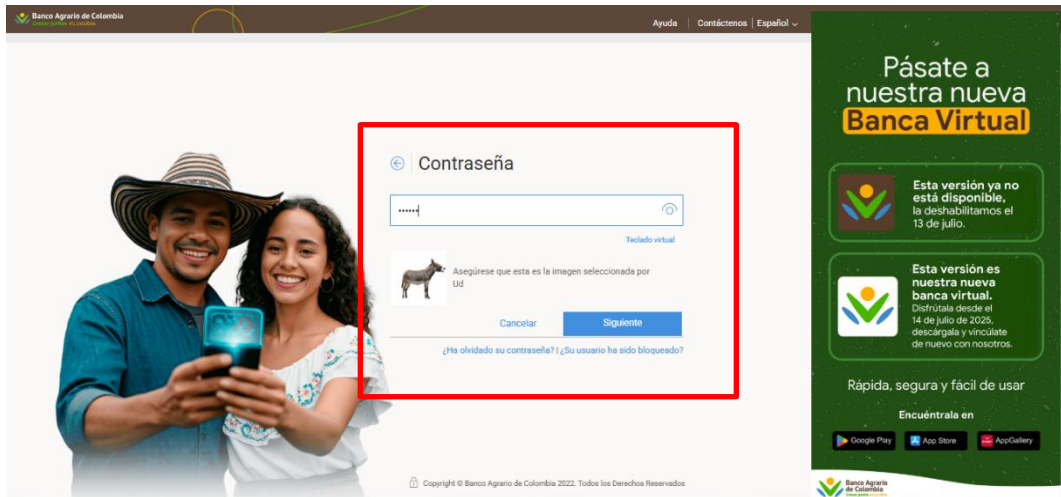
Banco Agrario de Colombia
Crecer juntos es posible

Ayuda | Contáctenos | Español

Contraseña

••••••

Teclado virtual

Asegúrese que esta es la imagen seleccionada por Ud

Cancelar
Siguiente

¿Ha olvidado su contraseña? | ¿Su usuario ha sido bloqueado?

Copyright © Banco Agrario de Colombia 2022. Todos los Derechos Reservados

Pásate a nuestra nueva Banca Virtual

Esta versión ya no está disponible, la deshabilitamos el 13 de julio.

Esta versión es nuestra nueva banca virtual. Disfrútala desde el 14 de julio de 2025, descárgala y vincúlate de nuevo con nosotros.

Rápida, segura y fácil de usar

Encuéntrala en

Google Play
App Store
AppGallery

Banco Agrario de Colombia
Crecer juntos es posible